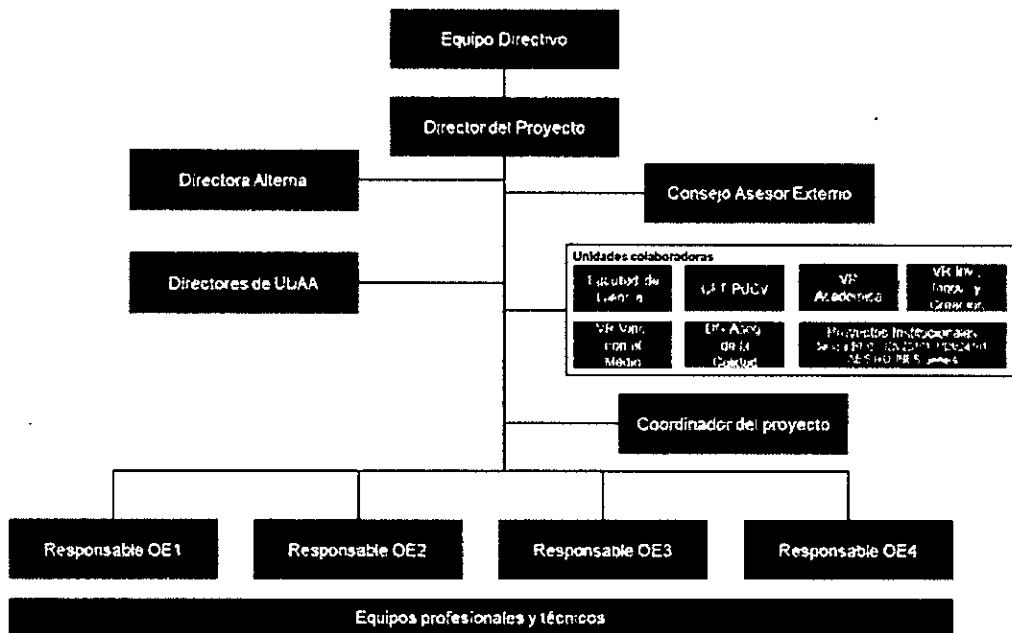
Equipo Directivo

Director del Proyecto

Directora Alterna

Consejo Asesor Externo

Unidades colaboradoras

Facultad de Ciencia

CFT PUCV

VR Academica

VR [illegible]

VR Vinc. con el Medio

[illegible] de la Calidad

Proyectos Institucionales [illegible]

Directores de UUAA

Coordinador del proyecto

Responsable OE1

Responsable OE2

Responsable OE3

Responsable OE4

Equipos profesionales y técnicos